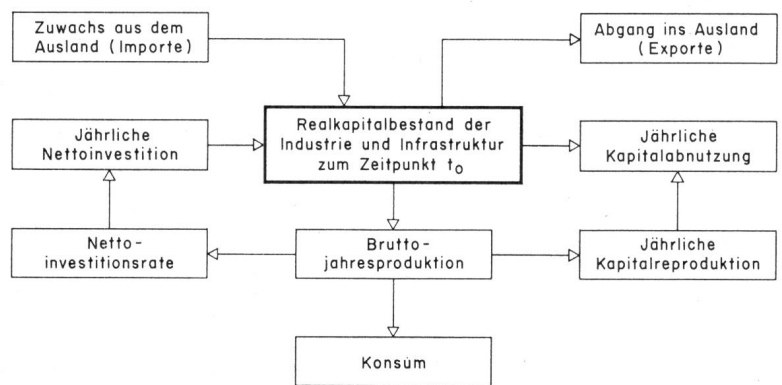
Zuwachs aus dem Ausland (Importe)

Abgang ins Ausland (Exporte)

Jährliche Nettoinvestition

Realkapitalbestand der Industrie und Infrastruktur zum Zeitpunkt $t_0$

Jährliche Kapitalabnutzung

Netto-investitionsrate

Brutto-jahresproduktion

Jährliche Kapitalreproduktion

Konsum